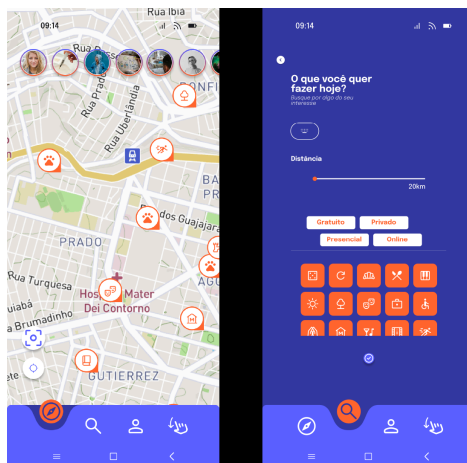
09:14

Rua Ibia

Rua Pr

Rua Uberlândia

ONFI

BA

P

Rua dos Guajajara

PRADO

Rua Turquesa

Hospital Mater Dei Contorno

Rua Brumadinho

AGU

GUTIERREZ

09:14

O que você quer fazer hoje?

Busque por algo do seu interesse

Distância

20km

Gratuito

Privado

Presencial

Online